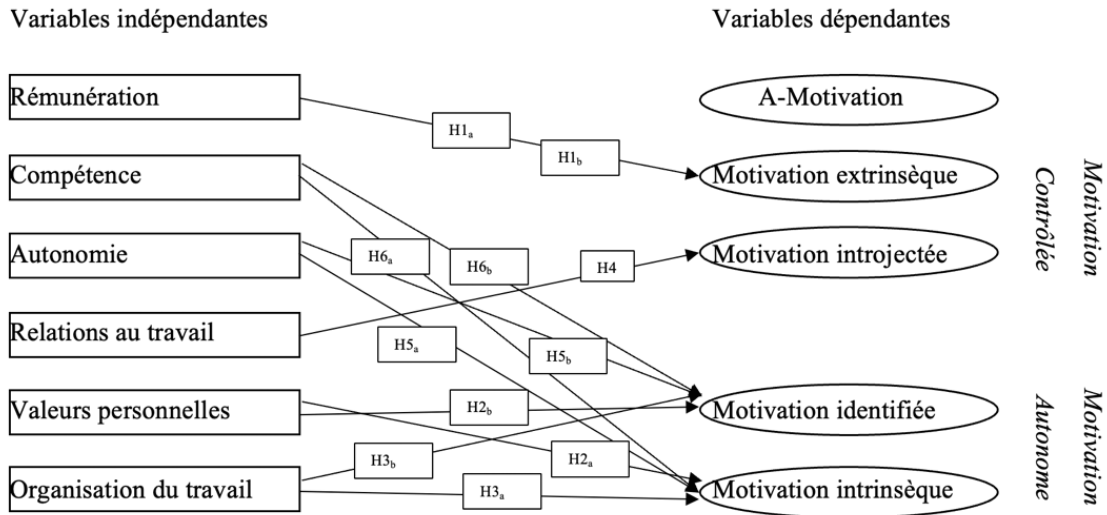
Variables indépendantes

Variables dépendantes

Rémunération

Compétence

Autonomie

Relations au travail

Valeurs personnelles

Organisation du travail

$H1_a$

$H1_b$

$H6_a$

$H6_b$

$H4$

$H5_a$

$H5_b$

$H2_b$

$H2_a$

$H3_b$

$H3_a$

A-Motivation

Motivation extrinsèque

Motivation introjectée

Motivation identifiée

Motivation intrinsèque

Motivation Contrôlée

Motivation Autonome